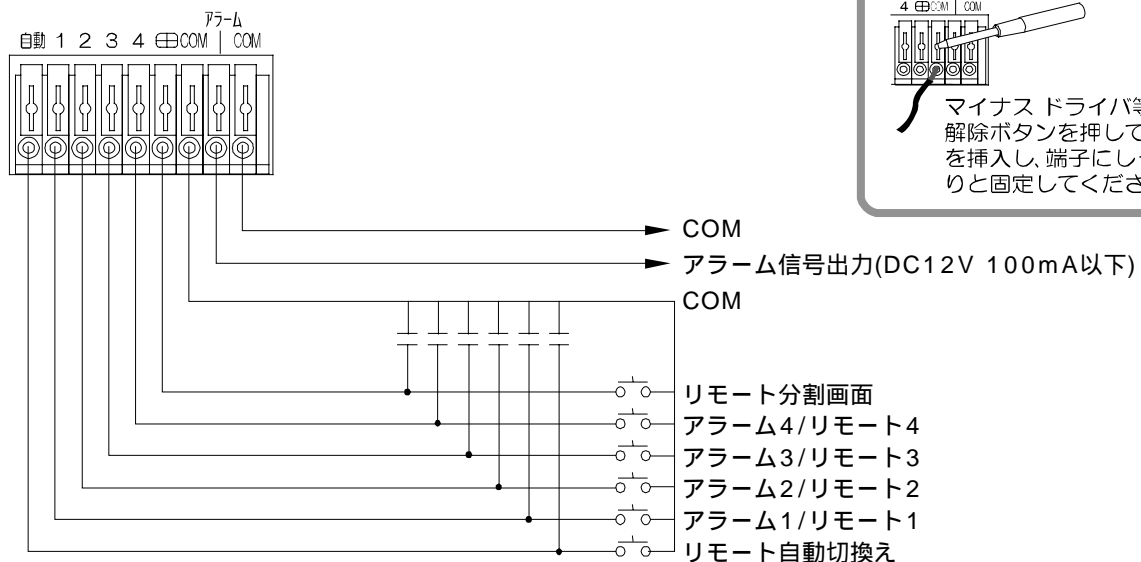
アラーム
自動 1 2 3 4 ⊞COM | COM

4 ⊞COM | COM

マイナス ドライバ等
解除ボタンを押して
を挿入し、端子にし
りと固定してくださ

COM
アラーム信号出力(DC12V 100mA以下)
COM

リモート分割画面
アラーム4/リモート4
アラーム3/リモート3
アラーム2/リモート2
アラーム1/リモート1
リモート自動切換え